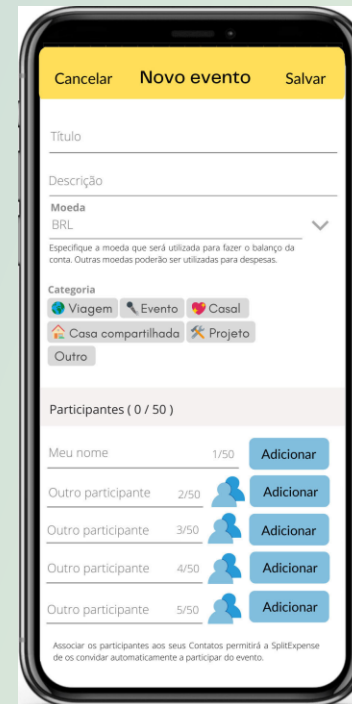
Cancelar Novo evento Salvar

Título

Descrição

Moeda
BRL

Especifique a moeda que será utilizada para fazer o balanço da conta. Outras moedas poderão ser utilizadas para despesas.

Categoria
Viagem Evento Casal
Casa compartilhada Projeto
Outro

Participantes ( 0 / 50 )

Meu nome 1/50 Adicionar

Outro participante 2/50 Adicionar

Outro participante 3/50 Adicionar

Outro participante 4/50 Adicionar

Outro participante 5/50 Adicionar

Associar os participantes aos seus Contatos permitirá a SplitExpense de os convidar automaticamente a participar do evento.